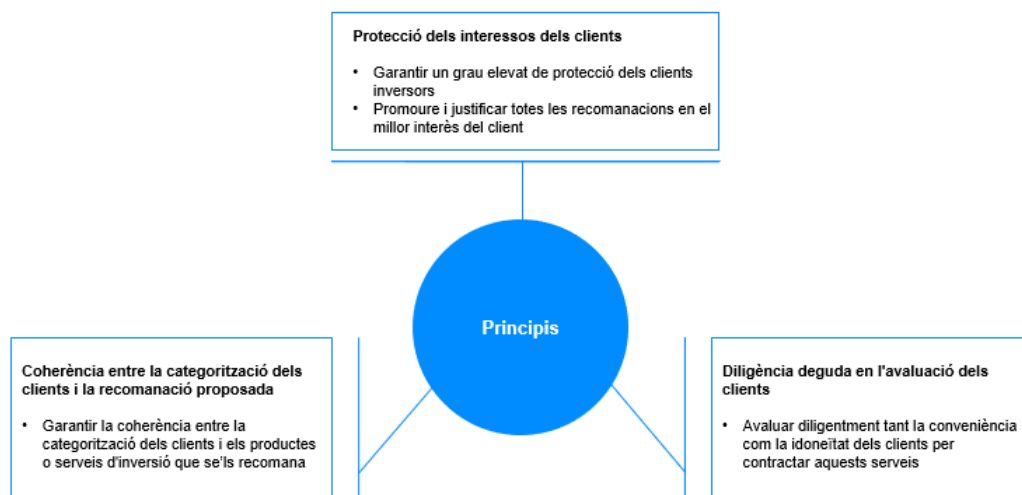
Protecció dels interessos dels clients

- Garantir un grau elevat de protecció dels clients inversors
- Promoure i justificar totes les recomanacions en el millor interès del client

Principis

Coherència entre la categorització dels clients i la recomanació proposada

- Garantir la coherència entre la categorització dels clients i els productes o serveis d'inversió que se'ls recomana

Diligència deguda en l'avaluació dels clients

- Avaluar diligentment tant la conveniència com la idoneïtat dels clients per contractar aquests serveis